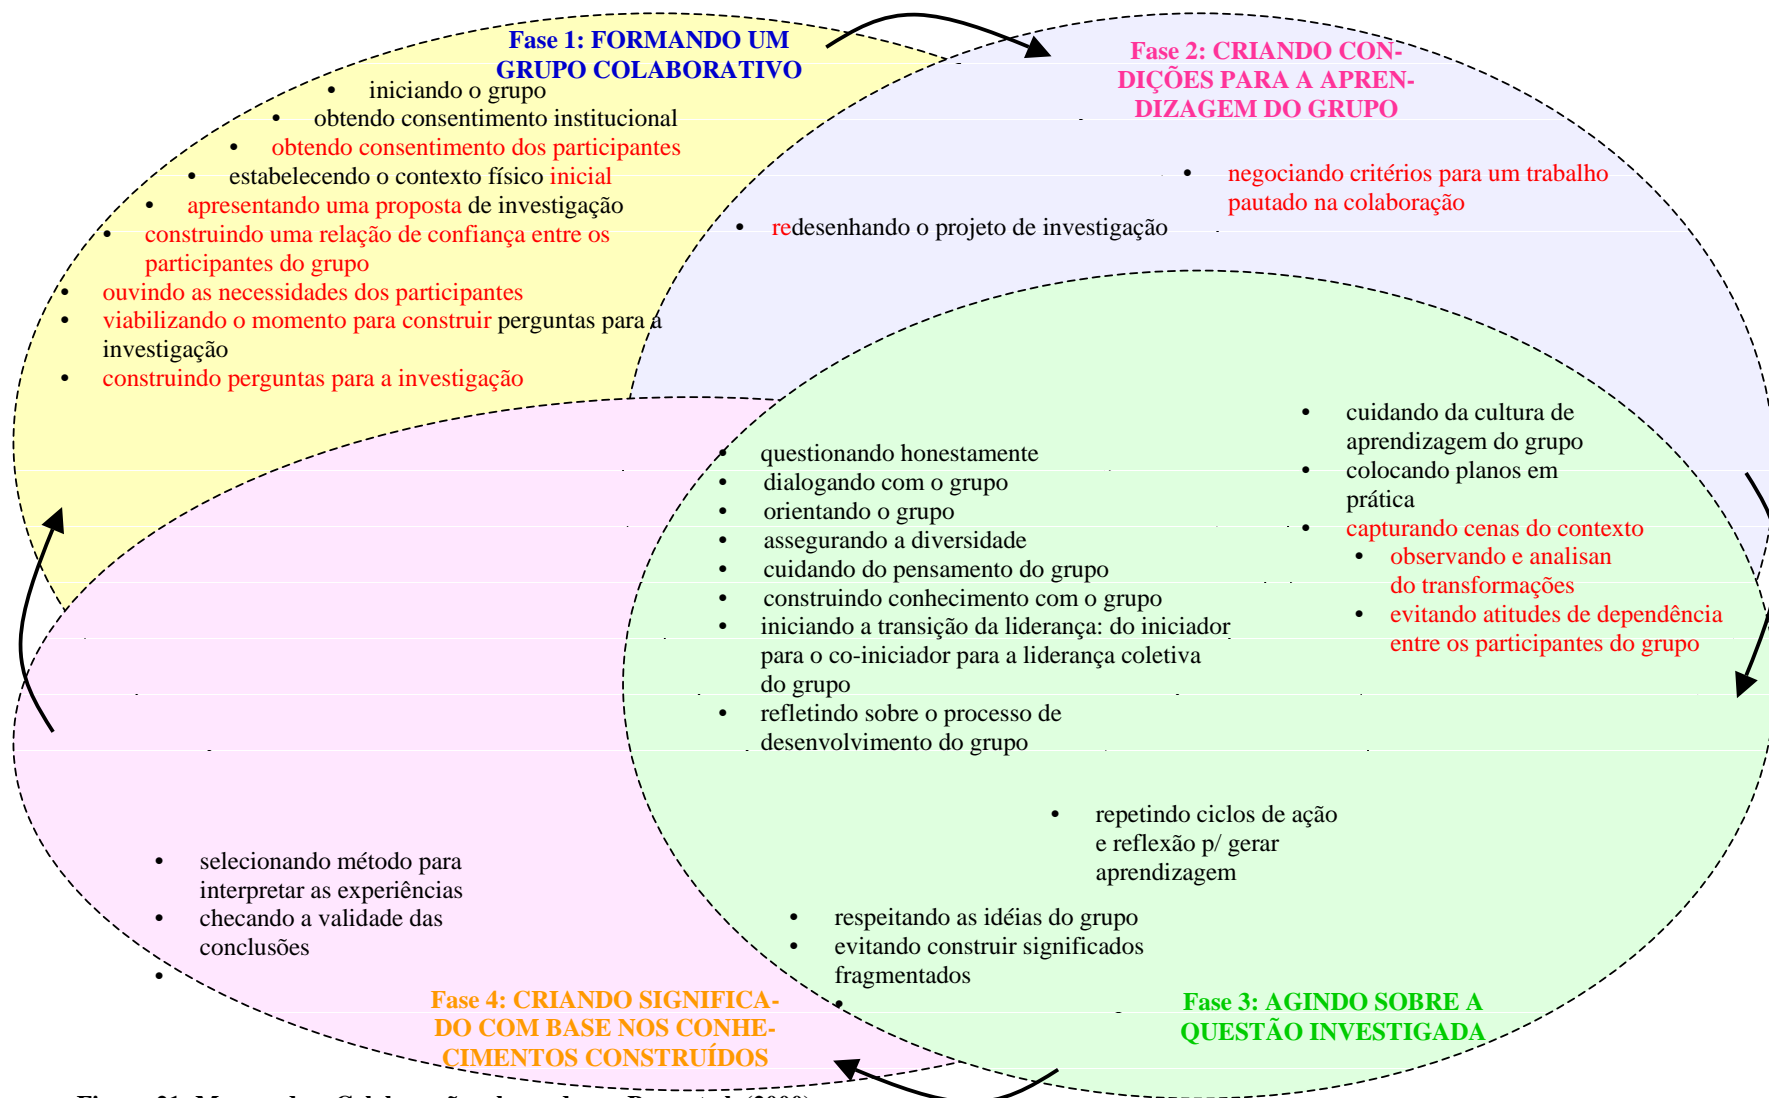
Fase 1: FORMANDO UM GRUPO COLABORATIVO

- iniciando o grupo
- obtendo consentimento institucional
- obtendo consentimento dos participantes
- estabelecendo o contexto físico inicial
- apresentando uma proposta de investigação
- construindo uma relação de confiança entre os participantes do grupo
- ouvindo as necessidades dos participantes
- viabilizando o momento para construir perguntas para a investigação
- construindo perguntas para a investigação

Fase 2: CRIANDO CONDIÇÕES PARA A APRENDIZAGEM DO GRUPO

- negociando critérios para um trabalho pautado na colaboração
- redesenhando o projeto de investigação

- cuidando da cultura de aprendizagem do grupo
- colocando planos em prática
- capturando cenas do contexto
  - observando e analisan do transformações
  - evitando atitudes de dependência entre os participantes do grupo

- questionando honestamente
- dialogando com o grupo
- orientando o grupo
- assegurando a diversidade
- cuidando do pensamento do grupo
- construindo conhecimento com o grupo
- iniciando a transição da liderança: do iniciador para o co-iniciador para a liderança coletiva do grupo
- refletindo sobre o processo de desenvolvimento do grupo

- repetindo ciclos de ação e reflexão p/ gerar aprendizagem

- selecionando método para interpretar as experiências
- checando a validade das conclusões
-

- respeitando as idéias do grupo
- evitando construir significados fragmentados
-

Fase 4: CRIANDO SIGNIFICADO COM BASE NOS CONHECIMENTOS CONSTRUÍDOS

Fase 3: AGINDO SOBRE A QUESTÃO INVESTIGADA

Figura 21. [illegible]